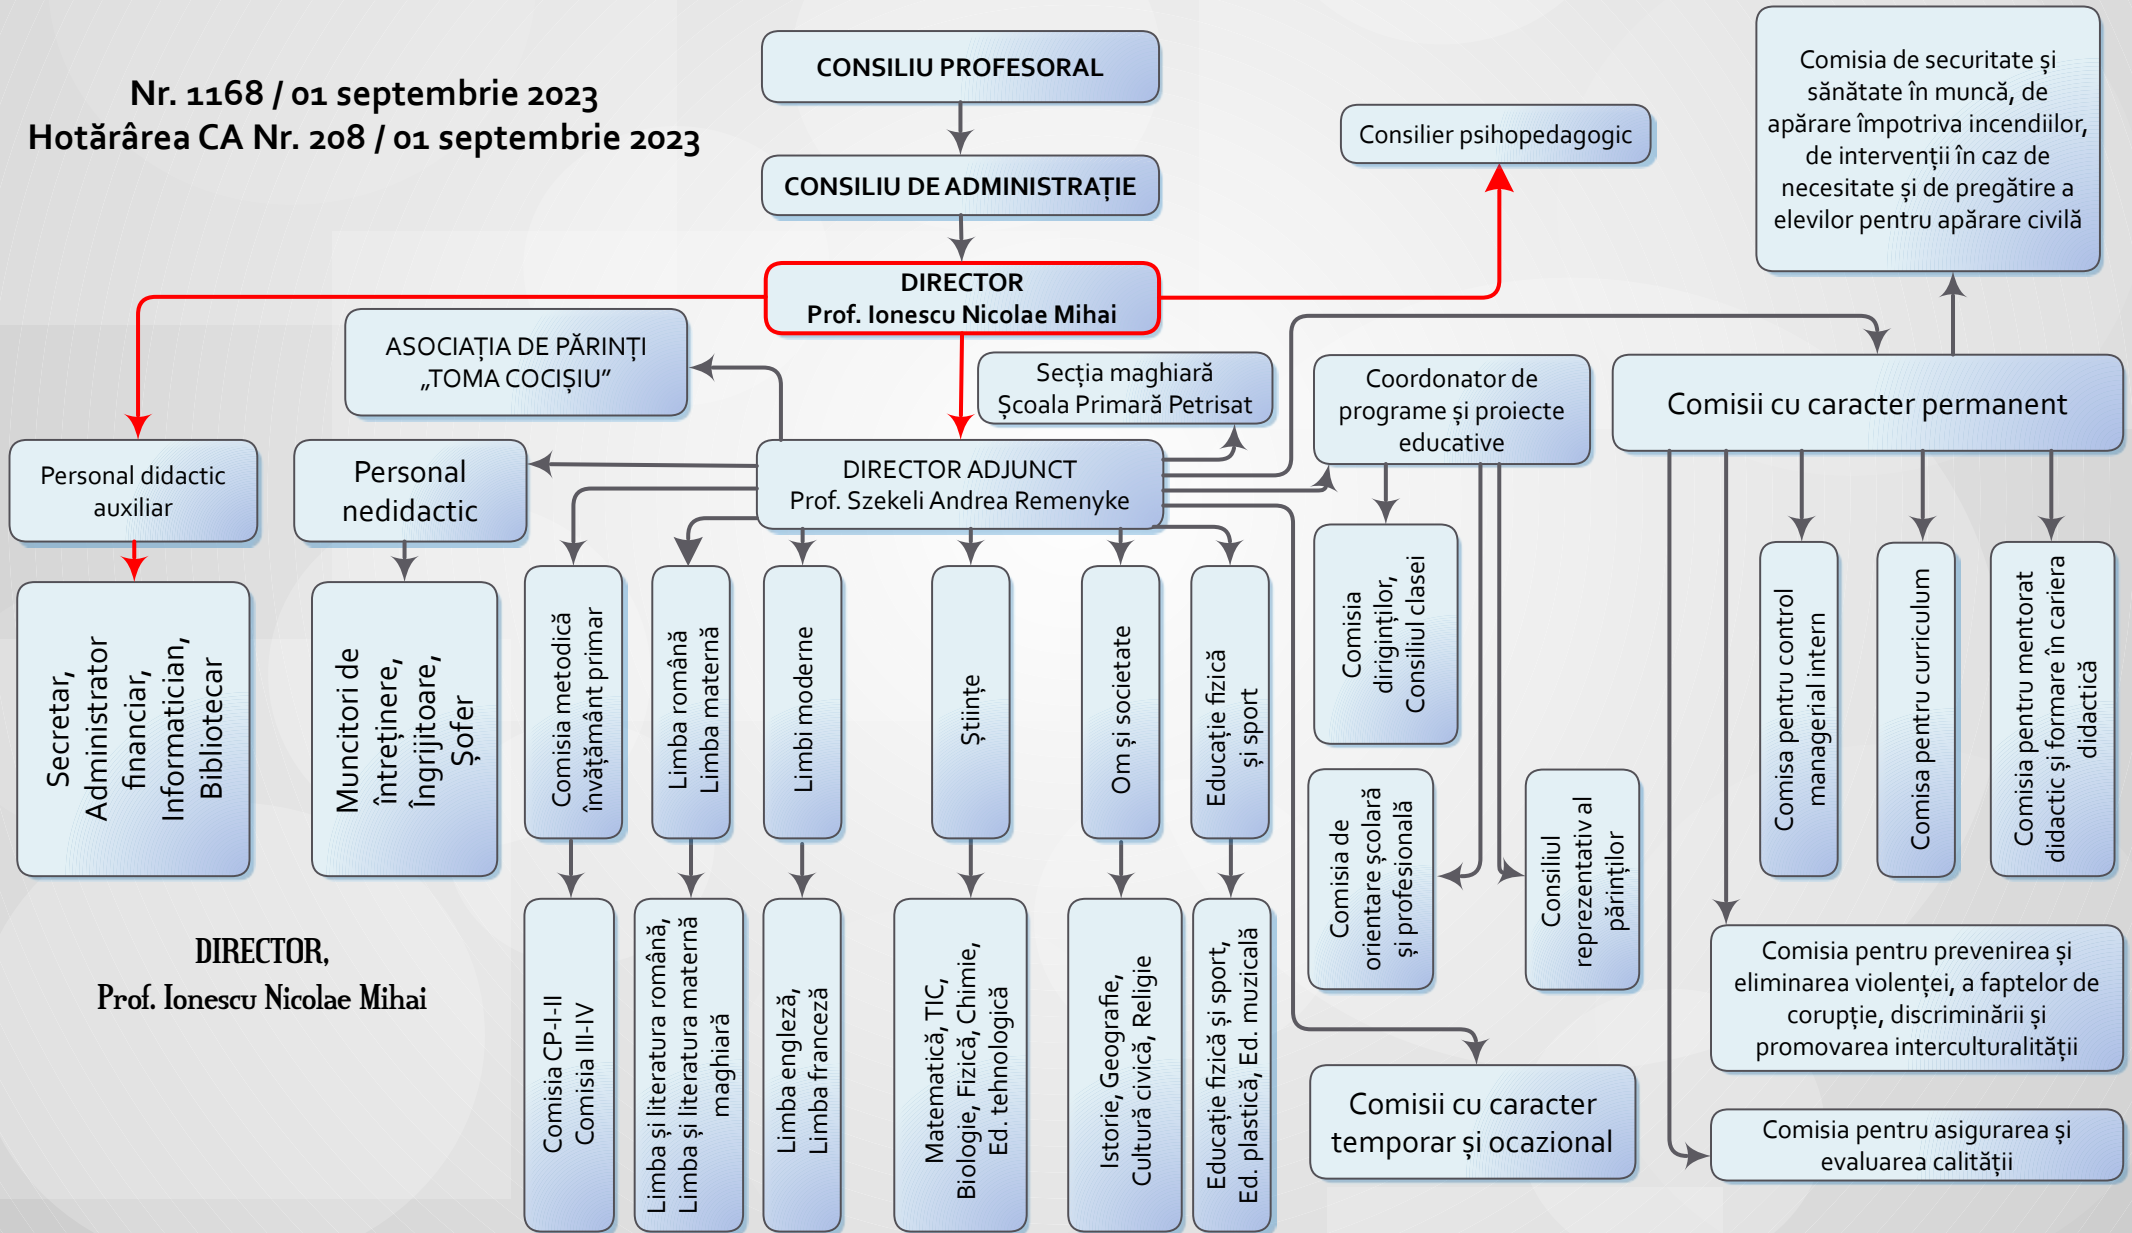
Nr. 1168 / 01 septembrie 2023
Hotărârea CA Nr. 208 / 01 septembrie 2023

CONSILIU PROFESORAL

CONSILIU DE ADMINISTRAȚIE

DIRECTOR
Prof. Ionescu Nicolae Mihai

Consilier psihopedagogic

Comisia de securitate și sănătate în muncă, de apărare împotriva incendiilor, de intervenții în caz de necesitate și de pregătire a elevilor pentru apărare civilă

ASOCIAȚIA DE PĂRINȚI „TOMA COCIȘIU”

Secția maghiară Școala Primară Petrisat

Coordonator de programe și proiecte educative

Comisii cu caracter permanent

Personal didactic auxiliar

Personal nedidactic

DIRECTOR ADJUNCT
Prof. Szekeli Andrea Remenyke

Secretar, Administrator financiar, Informatician, Bibliotecar

Muncitori de întreținere, Îngrijitoare, Șofer

Comisia metodică învățământ primar

Limba română Limba maternă

Limbi moderne

Științe

Om și societate

Educație fizică și sport

Comisia diriginților, Consiliul clasei

Comisia pentru control managerial intern

Comisa pentru curriculum

Comisia pentru mentorat didactic și formare în cariera didactică

Comisia de orientare școlară și profesională

Consiliul reprezentativ al părinților

Comisia CP-I-II Comisia III-IV

Limba și literatura română, Limba și literatura maternă maghiară

Limba engleză, Limba franceză

Matematică, TIC, Biologie, Fizică, Chimie, Ed. tehnologică

Istorie, Geografie, Cultură civică, Religie

Educație fizică și sport, Ed. plastică, Ed. muzicală

Comisia pentru prevenirea și eliminarea violenței, a faptelor de corupție, discriminării și promovarea interculturalității

Comisii cu caracter temporar și ocazional

Comisia pentru asigurarea și evaluarea calității

DIRECTOR,
Prof. Ionescu Nicolae Mihai